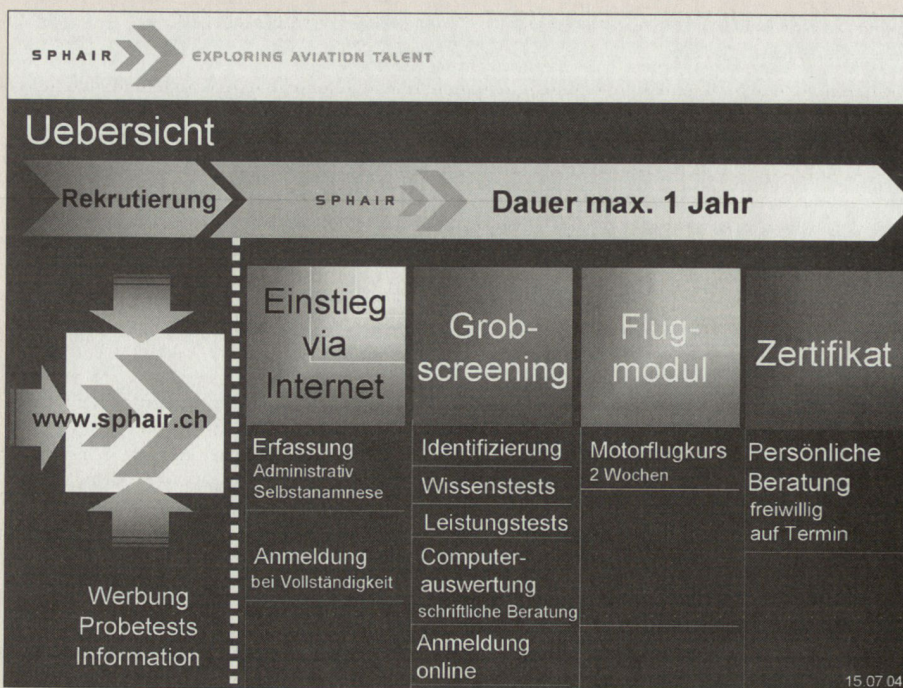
SPHAIR EXPLORING AVIATION TALENT

Uebersicht

Rekrutierung

SPHAIR Dauer max. 1 Jahr

www.sphair.ch

Werbung
Probetests
Information

Einstieg via Internet

Erfassung
Administrativ
Selbstanamnese

Anmeldung
bei Vollständigkeit

Grobscreening

Identifizierung

Wissenstests

Leistungstests

Computerauswertung
schriftliche Beratung

Anmeldung online

Flugmodul

Motorflugkurs
2 Wochen

Zertifikat

Persönliche Beratung
freiwillig
auf Termin

15.07.04